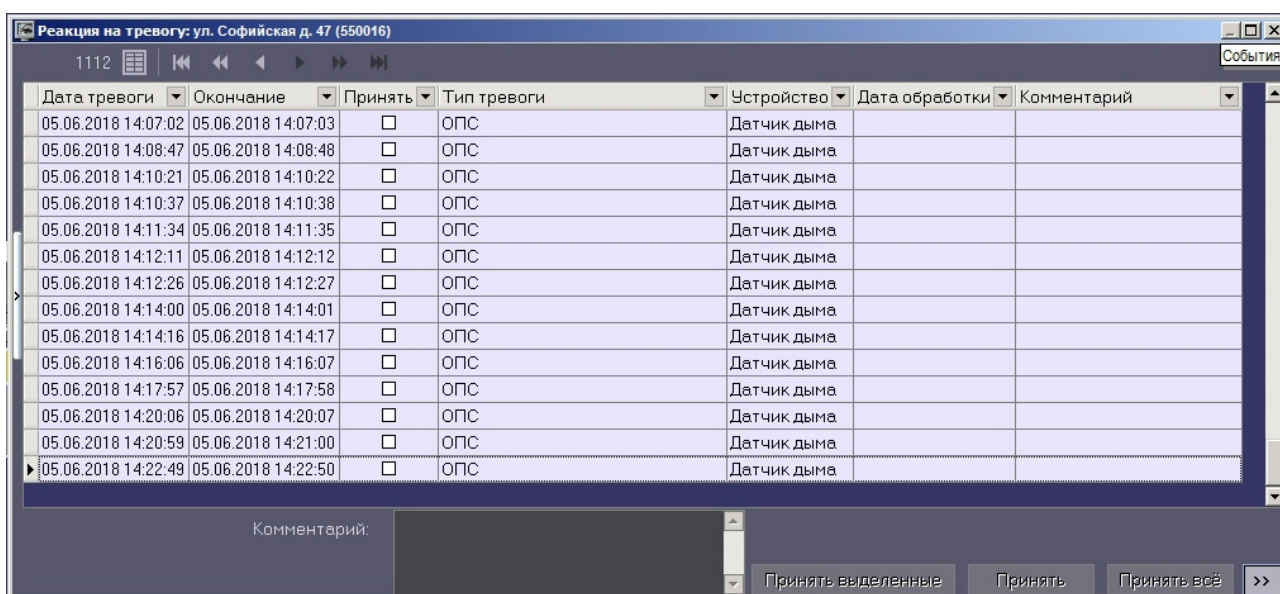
Реакция на тревогу: ул. Софийская д. 47 (550016)

События

1112

| Дата тревоги | Окончание | Принять | Тип тревоги | Устройство | Дата обработки | Комментарий |
|---|---|---|---|---|---|---|
| 05.06.2018 14:07:02 | 05.06.2018 14:07:03 | ☐ | ОПС | Датчик дыма | | |
| 05.06.2018 14:08:47 | 05.06.2018 14:08:48 | ☐ | ОПС | Датчик дыма | | |
| 05.06.2018 14:10:21 | 05.06.2018 14:10:22 | ☐ | ОПС | Датчик дыма | | |
| 05.06.2018 14:10:37 | 05.06.2018 14:10:38 | ☐ | ОПС | Датчик дыма | | |
| 05.06.2018 14:11:34 | 05.06.2018 14:11:35 | ☐ | ОПС | Датчик дыма | | |
| 05.06.2018 14:12:11 | 05.06.2018 14:12:12 | ☐ | ОПС | Датчик дыма | | |
| 05.06.2018 14:12:26 | 05.06.2018 14:12:27 | ☐ | ОПС | Датчик дыма | | |
| 05.06.2018 14:14:00 | 05.06.2018 14:14:01 | ☐ | ОПС | Датчик дыма | | |
| 05.06.2018 14:14:16 | 05.06.2018 14:14:17 | ☐ | ОПС | Датчик дыма | | |
| 05.06.2018 14:16:06 | 05.06.2018 14:16:07 | ☐ | ОПС | Датчик дыма | | |
| 05.06.2018 14:17:57 | 05.06.2018 14:17:58 | ☐ | ОПС | Датчик дыма | | |
| 05.06.2018 14:20:06 | 05.06.2018 14:20:07 | ☐ | ОПС | Датчик дыма | | |
| 05.06.2018 14:20:59 | 05.06.2018 14:21:00 | ☐ | ОПС | Датчик дыма | | |
| 05.06.2018 14:22:49 | 05.06.2018 14:22:50 | ☐ | ОПС | Датчик дыма | | |

Комментарий:

Принять выделенные Принять Принять всё >>